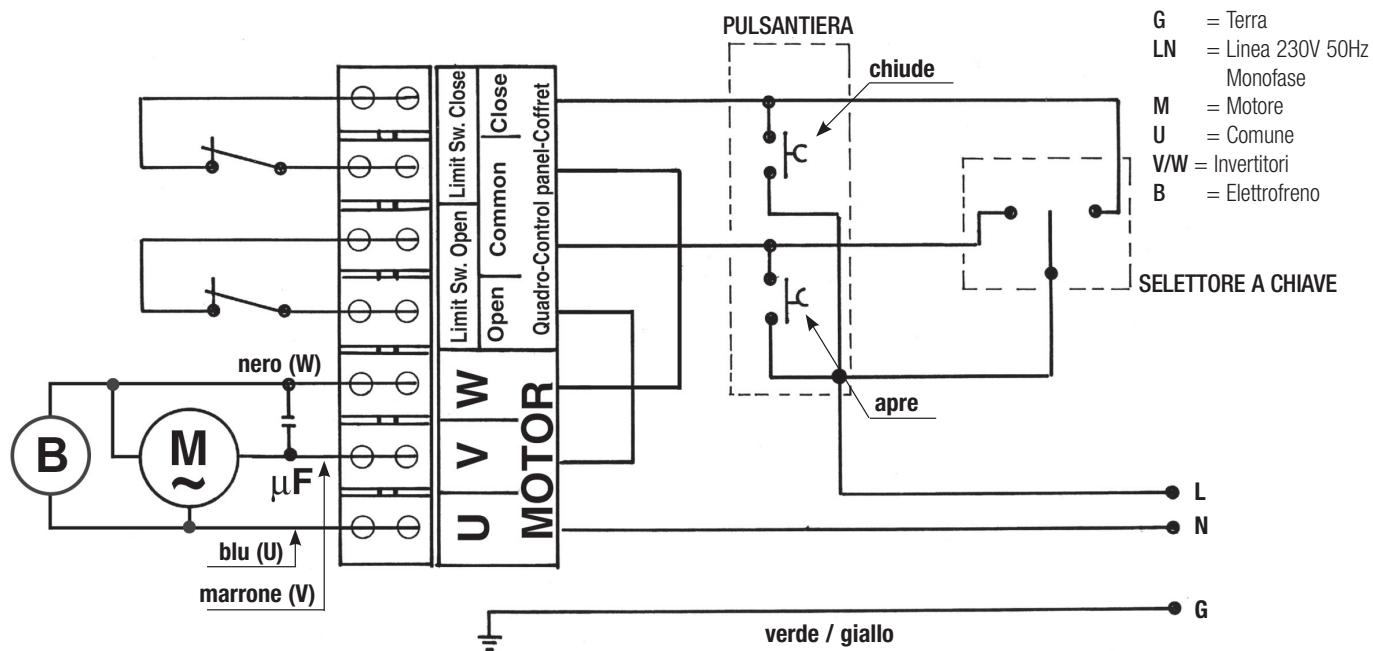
PULSANTIERA

chiude

G = Terra
LN = Linea 230V 50Hz Monofase
M = Motore
U = Comune
V/W = Invertitori
B = Elettrofreno

Limit Sw. Close
Limit Sw. Open
Close
Common
Open
Quadro-Control panel-Coffret

SELETTORE A CHIAVE

nero (W)

W
V
U
MOTOR

B
M
~
μF

apre

L
N

blu (U)
marrone (V)

G
verde / giallo